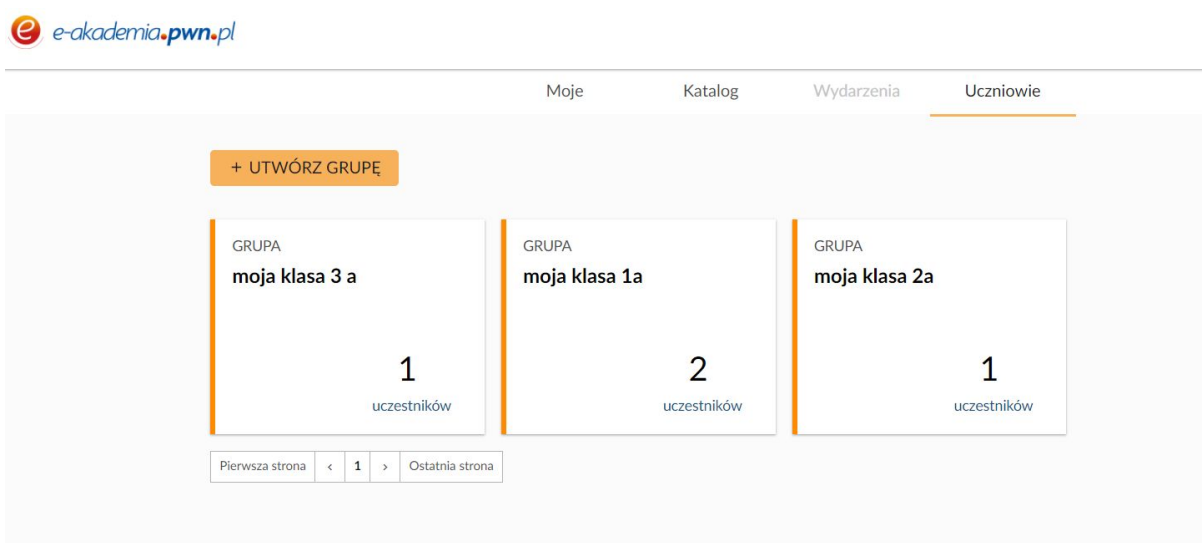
e-akademia.pwn.pl

Moje Katalog Wydarzenia Uczniowie

+ UTWÓRZ GRUPĘ

GRUPA
moja klasa 3 a
1
uczestników

GRUPA
moja klasa 1a
2
uczestników

GRUPA
moja klasa 2a
1
uczestników

Pierwsza strona ‹ 1 › Ostatnia strona